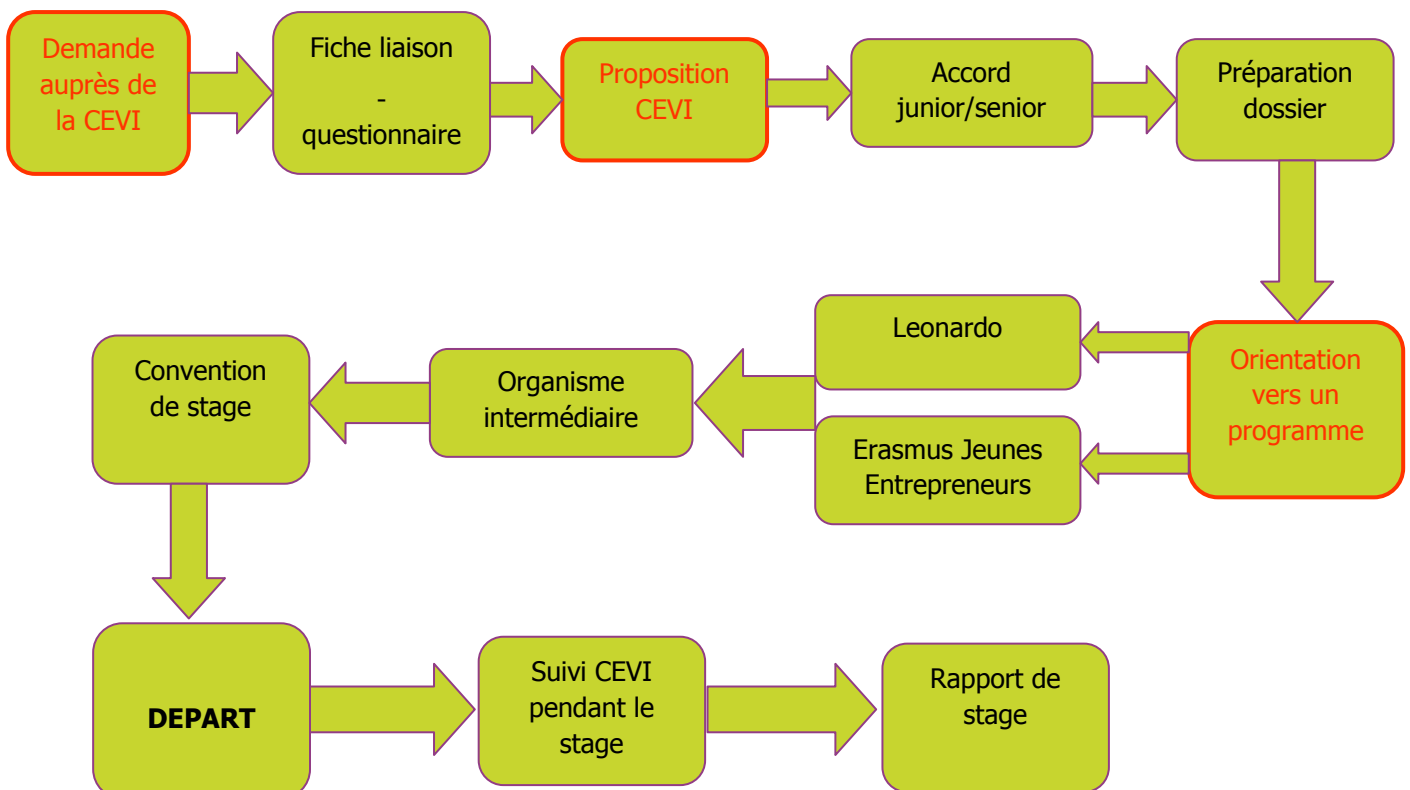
Demande auprès de la CEVI

Fiche liaison
-
questionnaire

Proposition CEVI

Accord junior/senior

Préparation dossier

Orientation vers un programme

Leonardo

Erasmus Jeunes Entrepreneurs

Organisme intermédiaire

Convention de stage

DEPART

Suivi CEVI pendant le stage

Rapport de stage